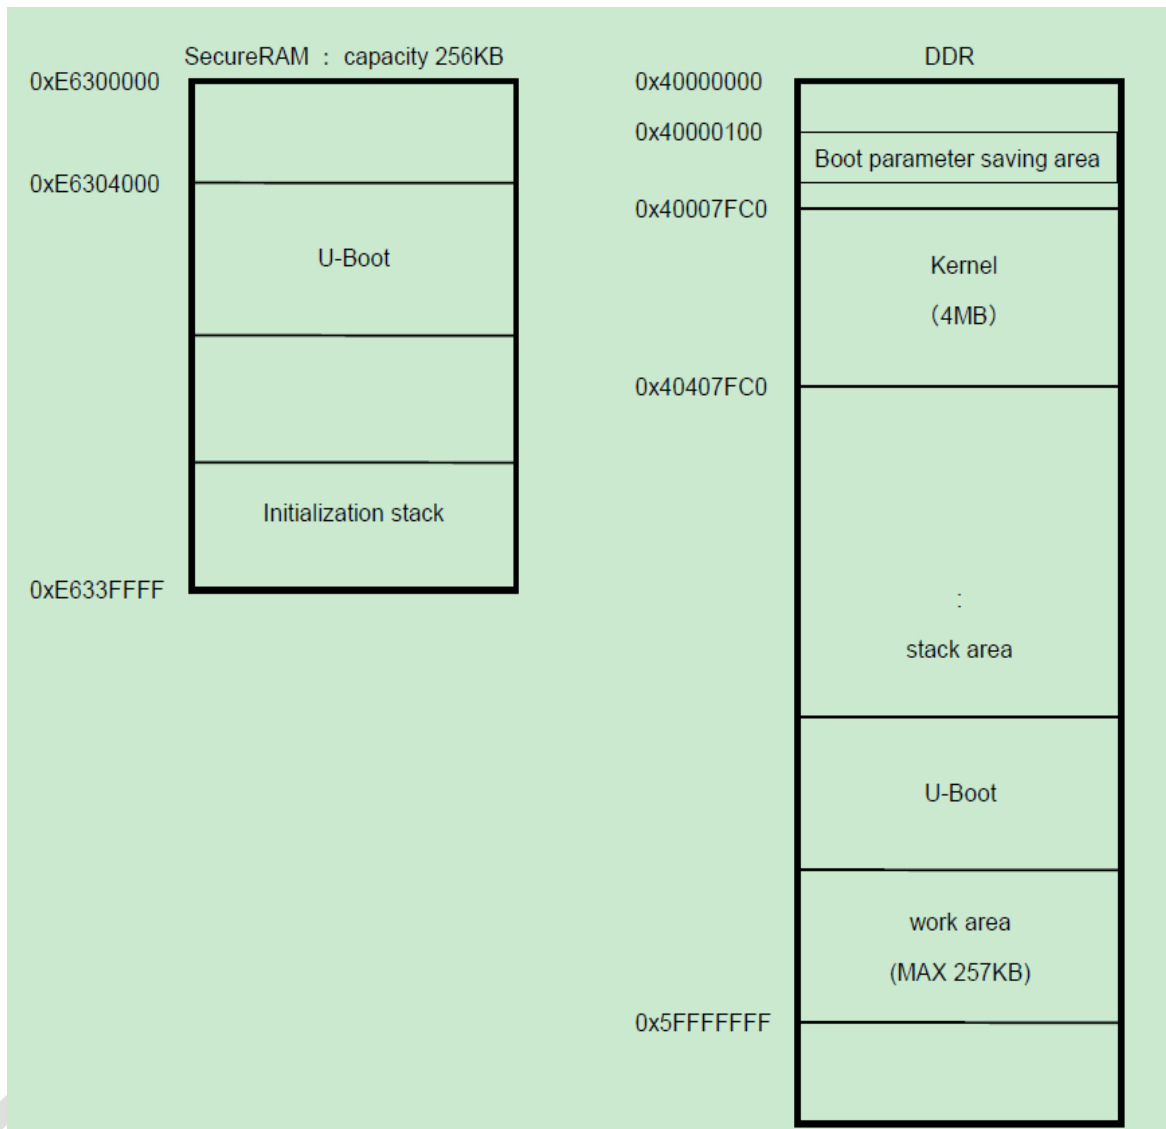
SecureRAM : capacity 256KB

0xE6300000

0xE6304000

U-Boot

Initialization stack

0xE633FFFF

DDR

0x40000000

0x40000100

Boot parameter saving area

0x40007FC0

Kernel

(4MB)

0x40407FC0

:

stack area

U-Boot

work area

(MAX 257KB)

0x5FFFFFFF